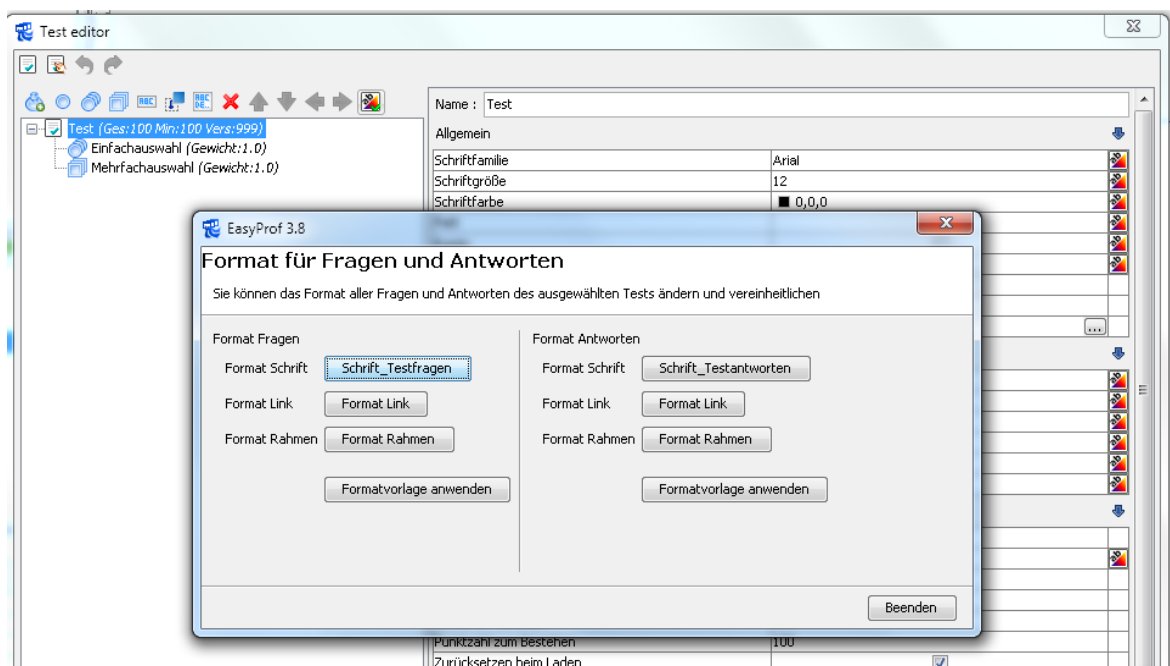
Test editor

Test (Ges:100 Min:100 Vers:999)
Einfachauswahl (Gewicht:1.0)
Mehrfachauswahl (Gewicht:1.0)

Name : Test

Allgemein

| Schriftfamilie | Arial |
|---|---|
| Schriftgröße | 12 |
| Schriftfarbe | ■ 0,0,0 |

Punktzahl zum Bestehen 100
Zurücksetzen beim Laden

EasyProf 3.8

Format für Fragen und Antworten

Sie können das Format aller Fragen und Antworten des ausgewählten Tests ändern und vereinheitlichen

Format Fragen

Format Schrift Schrift_Testfragen

Format Link Format Link

Format Rahmen Format Rahmen

Formatvorlage anwenden

Format Antworten

Format Schrift Schrift_Testantworten

Format Link Format Link

Format Rahmen Format Rahmen

Formatvorlage anwenden

Beenden